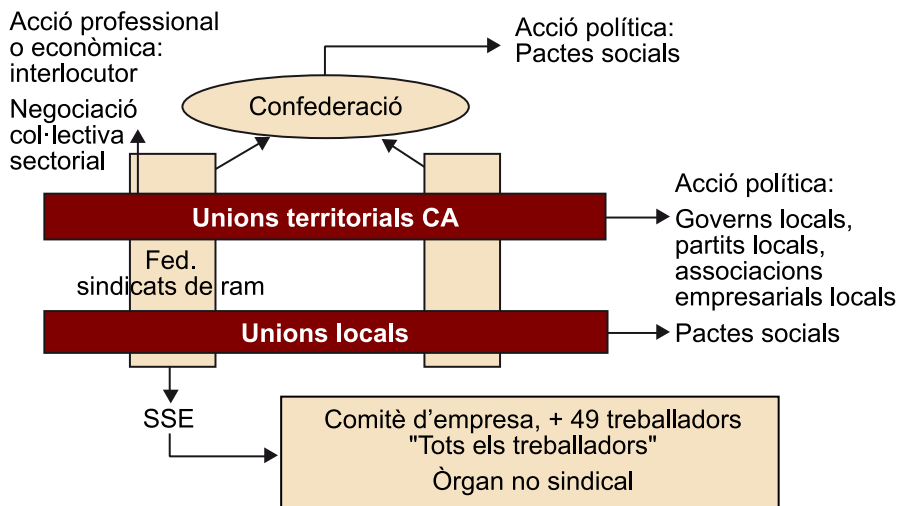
Acció professional o econòmica: interlocutor

Negociació col·lectiva sectorial

Acció política: Pactes socials

Confederació

Unions territorials CA

Acció política: Governs locals, partits locals, associacions empresarials locals

Fed. sindicats de ram

Unions locals

Pactes socials

SSE

Comitè d'empresa, + 49 treballadors "Tots els treballadors"

Òrgan no sindical